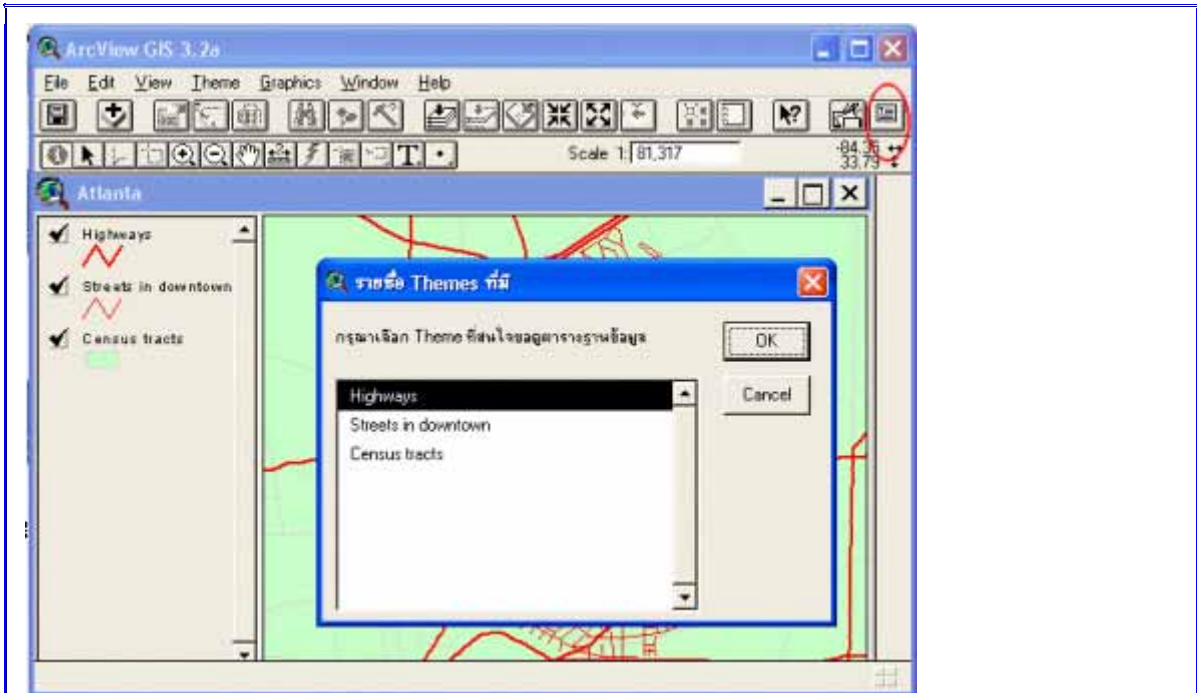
ArcView GIS 3.2a

File Edit View Theme Graphics Window Help

Scale 1: 81,317

-84.35
33.79

Atlanta

Highways

Streets in downtown

Census tracts

รายชื่อ Themes ที่มี

กรุณาเลือก Theme ที่สนใจขอดูตารางฐานข้อมูล

OK

Cancel

Highways
Streets in downtown
Census tracts